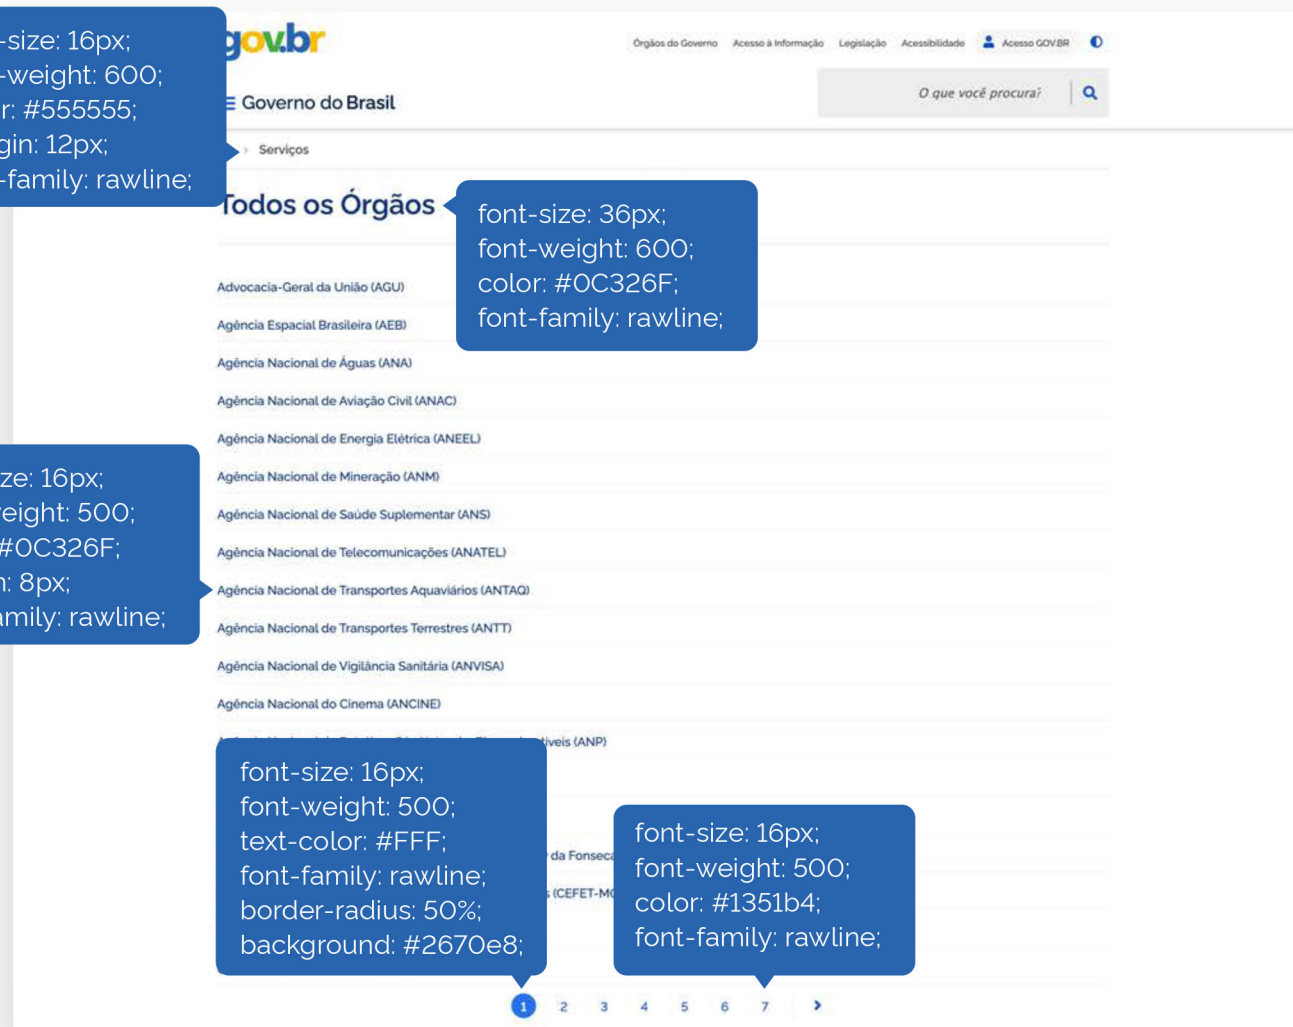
-size: 16px;
-weight: 600;
r: #555555;
gin: 12px;
-family: rawline;

gov.br

Órgãos do Governo Acesso à Informação Legislação Acessibilidade Acesso GOV.BR

Governo do Brasil

O que você procura?

Serviços

Todos os Órgãos

font-size: 36px;
font-weight: 600;
color: #0C326F;
font-family: rawline;

Advocacia-Geral da União (AGU)

Agência Espacial Brasileira (AEB)

Agência Nacional de Águas (ANA)

Agência Nacional de Aviação Civil (ANAC)

Agência Nacional de Energia Elétrica (ANEEL)

Agência Nacional de Mineração (ANM)

Agência Nacional de Saúde Suplementar (ANS)

Agência Nacional de Telecomunicações (ANATEL)

Agência Nacional de Transportes Aquaviários (ANTAQ)

Agência Nacional de Transportes Terrestres (ANTT)

Agência Nacional de Vigilância Sanitária (ANVISA)

Agência Nacional do Cinema (ANCINE)

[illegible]íveis (ANP)

ze: 16px;
eight: 500;
#0C326F;
n: 8px;
amily: rawline;

font-size: 16px;
font-weight: 500;
text-color: #FFF;
font-family: rawline;
border-radius: 50%;
background: #2670e8;

da Fonseca

(CEFET-M

font-size: 16px;
font-weight: 500;
color: #1351b4;
font-family: rawline;

1 2 3 4 5 6 7 >